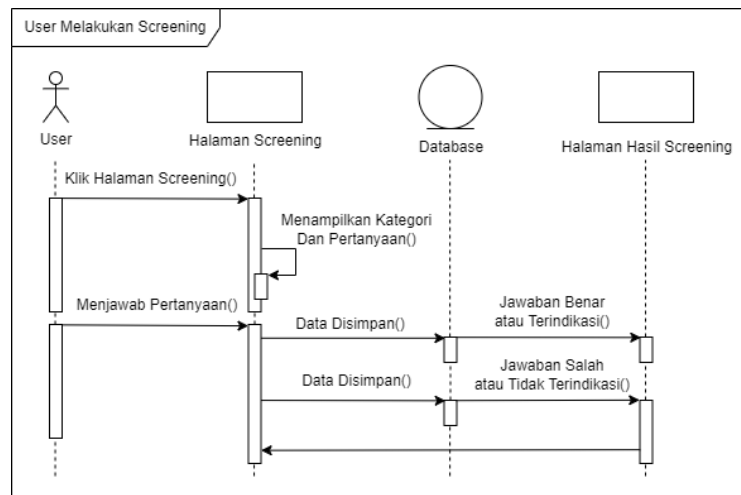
User Melakukan Screening

User

Halaman Screening

Database

Halaman Hasil Screening

Klik Halaman Screening()

Menampilkan Kategori Dan Pertanyaan()

Menjawab Pertanyaan()

Data Disimpan()

Jawaban Benar atau Terindikasi()

Data Disimpan()

Jawaban Salah atau Tidak Terindikasi()